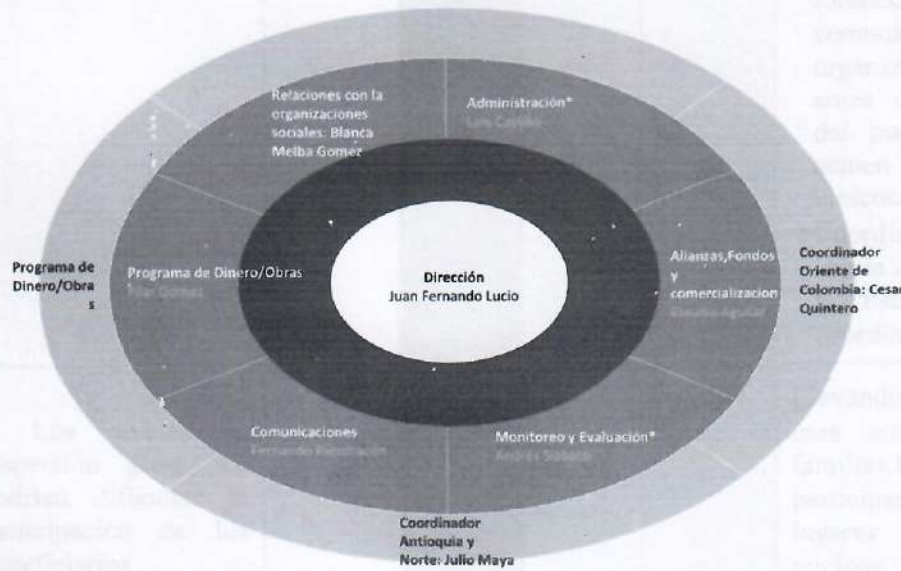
Relaciones con la organizaciones sociales: Blanca Melba Gomez

Administración*
Luis Carpio

Programa de Dinero/Obras

Programa de Dinero/Obras
Pilar Gomez

Dirección
Juan Fernando Lucio

Alianzas,Fondos y comercializacion
Claudia Aguilar

Coordinador Oriente de Colombia: Cesar Quintero

Comunicaciones
Fernando Riquelme

Monitoreo y Evaluación*
Andrés Sotelo

Coordinador Antioquia y Norte: Julio Maya

Los
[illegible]
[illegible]
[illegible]

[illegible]
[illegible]
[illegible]
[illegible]
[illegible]

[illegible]
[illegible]
familias
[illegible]
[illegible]